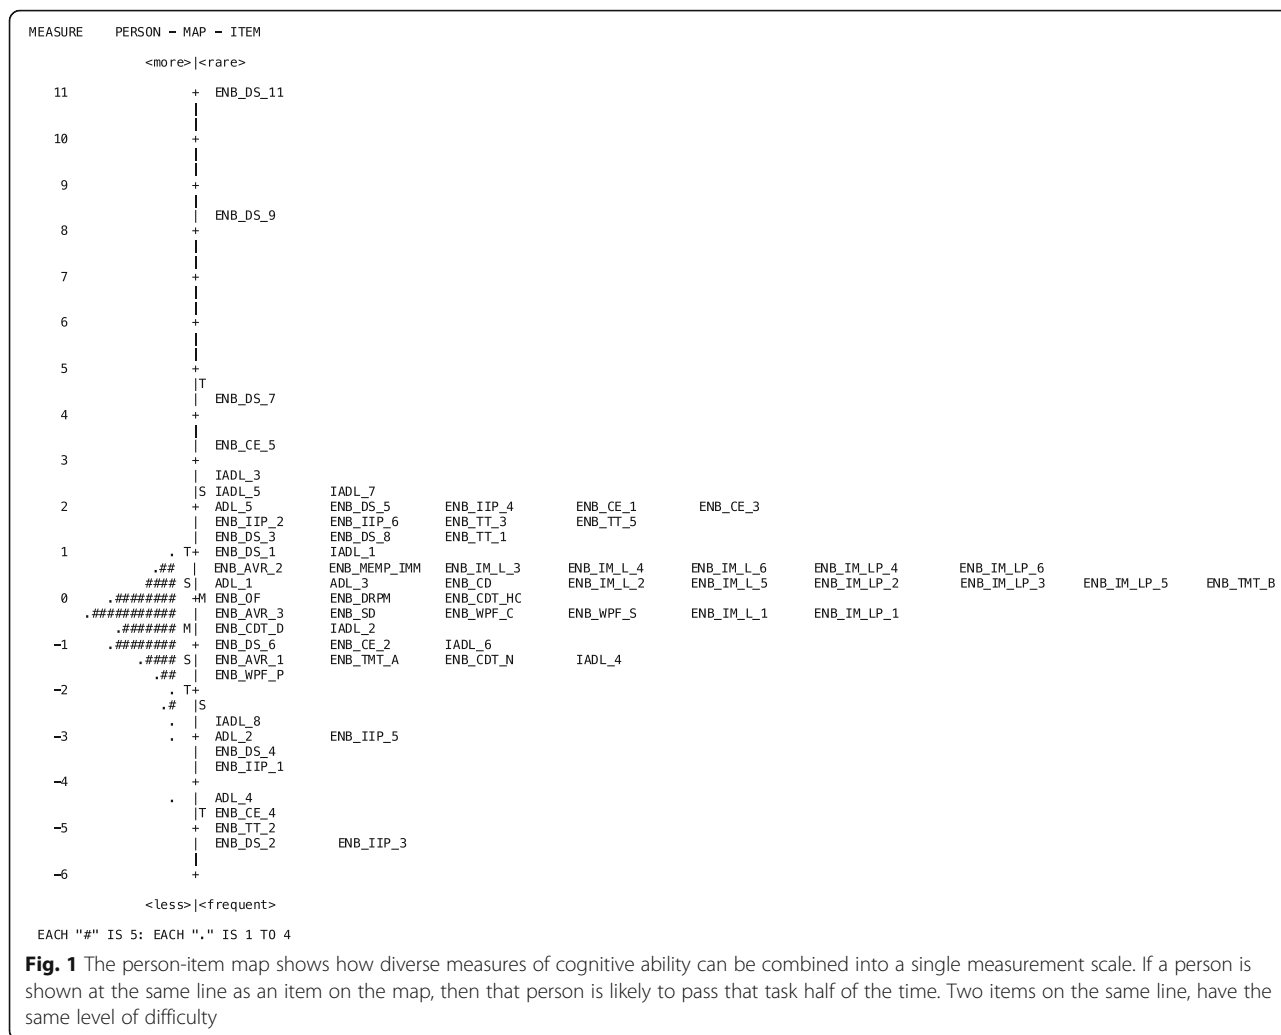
MEASURE PERSON - MAP - ITEM

<more>|<rare>

11 + ENB_DS_11
|
|
10 +
|
|
9 +
|
| ENB_DS_9
8 +
|
|
7 +
|
|
6 +
|
|
|
5 +
|T
| ENB_DS_7
4 +
|
| ENB_CE_5
3 +
| IADL_3
|S IADL_5 IADL_7
2 + ADL_5 ENB_DS_5 ENB_IIP_4 ENB_CE_1 ENB_CE_3
| ENB_IIP_2 ENB_IIP_6 ENB_TT_3 ENB_TT_5
| ENB_DS_3 ENB_DS_8 ENB_TT_1
1 . T+ ENB_DS_1 IADL_1
.## | ENB_AVR_2 ENB_MEMP_IMM ENB_IM_L_3 ENB_IM_L_4 ENB_IM_L_6 ENB_IM_LP_4 ENB_IM_LP_6
#### S| ADL_1 ADL_3 ENB_CD ENB_IM_L_2 ENB_IM_L_5 ENB_IM_LP_2 ENB_IM_LP_3 ENB_IM_LP_5 ENB_TMT_B
0 .######## +M ENB_OF ENB_DRPM ENB_CDT_HC
.########### | ENB_AVR_3 ENB_SD ENB_WPF_C ENB_WPF_S ENB_IM_L_1 ENB_IM_LP_1
.####### M| ENB_CDT_D IADL_2
-1 .######## + ENB_DS_6 ENB_CE_2 IADL_6
.#### S| ENB_AVR_1 ENB_TMT_A ENB_CDT_N IADL_4
.## | ENB_WPF_P
-2 . T+
.# |S
. | IADL_8
-3 . + ADL_2 ENB_IIP_5
| ENB_DS_4
| ENB_IIP_1
-4 +
. | ADL_4
|T ENB_CE_4
-5 + ENB_TT_2
| ENB_DS_2 ENB_IIP_3
|
-6 +

<less>|<frequent>

EACH "#" IS 5: EACH "." IS 1 TO 4

**Fig. 1** The person-item map shows how diverse measures of cognitive ability can be combined into a single measurement scale. If a person is shown at the same line as an item on the map, then that person is likely to pass that task half of the time. Two items on the same line, have the same level of difficulty